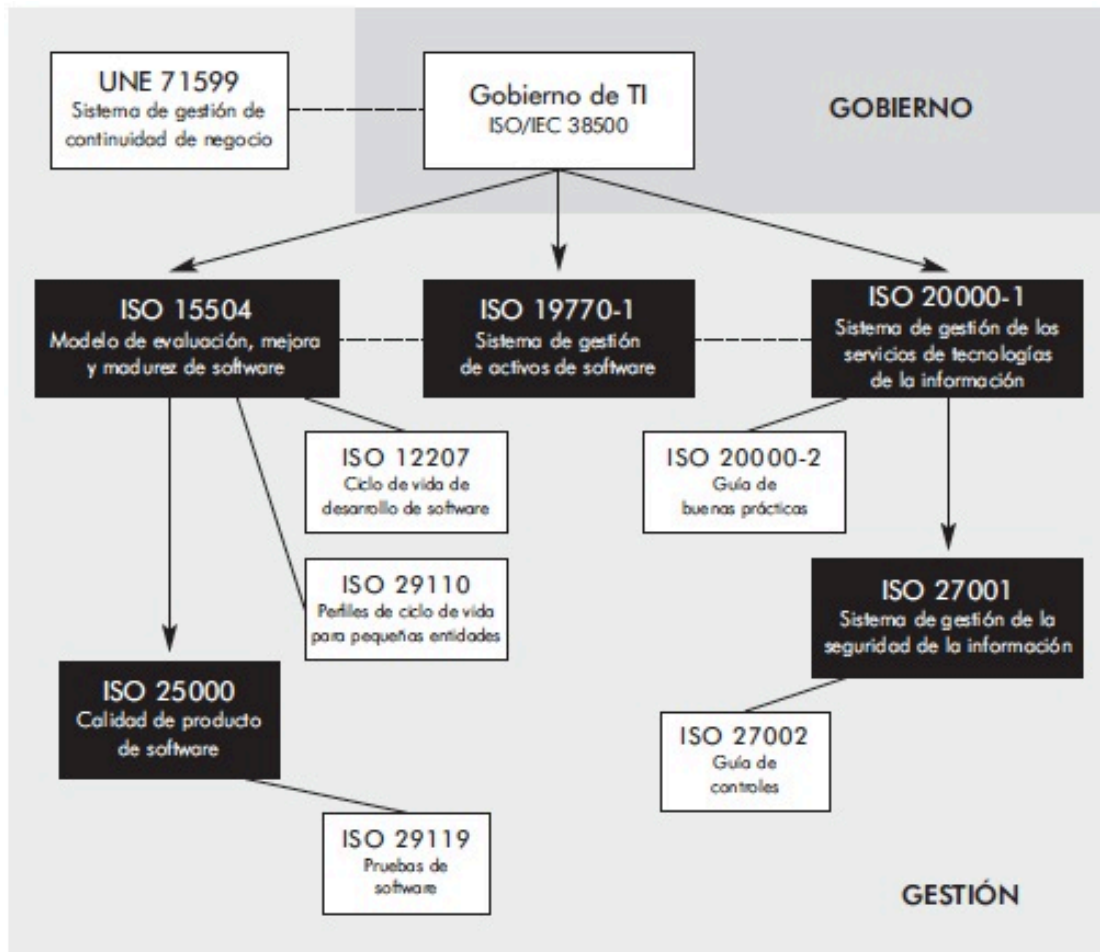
UNE 71599
Sistema de gestión de continuidad de negocio

Gobierno de TI
ISO/IEC 38500

GOBIERNO

ISO 15504
Modelo de evaluación, mejora y madurez de software

ISO 19770-1
Sistema de gestión de activos de software

ISO 20000-1
Sistema de gestión de los servicios de tecnologías de la información

ISO 12207
Ciclo de vida de desarrollo de software

ISO 20000-2
Guía de buenas prácticas

ISO 29110
Perfiles de ciclo de vida para pequeñas entidades

ISO 27001
Sistema de gestión de la seguridad de la información

ISO 25000
Calidad de producto de software

ISO 27002
Guía de controles

ISO 29119
Pruebas de software

GESTIÓN